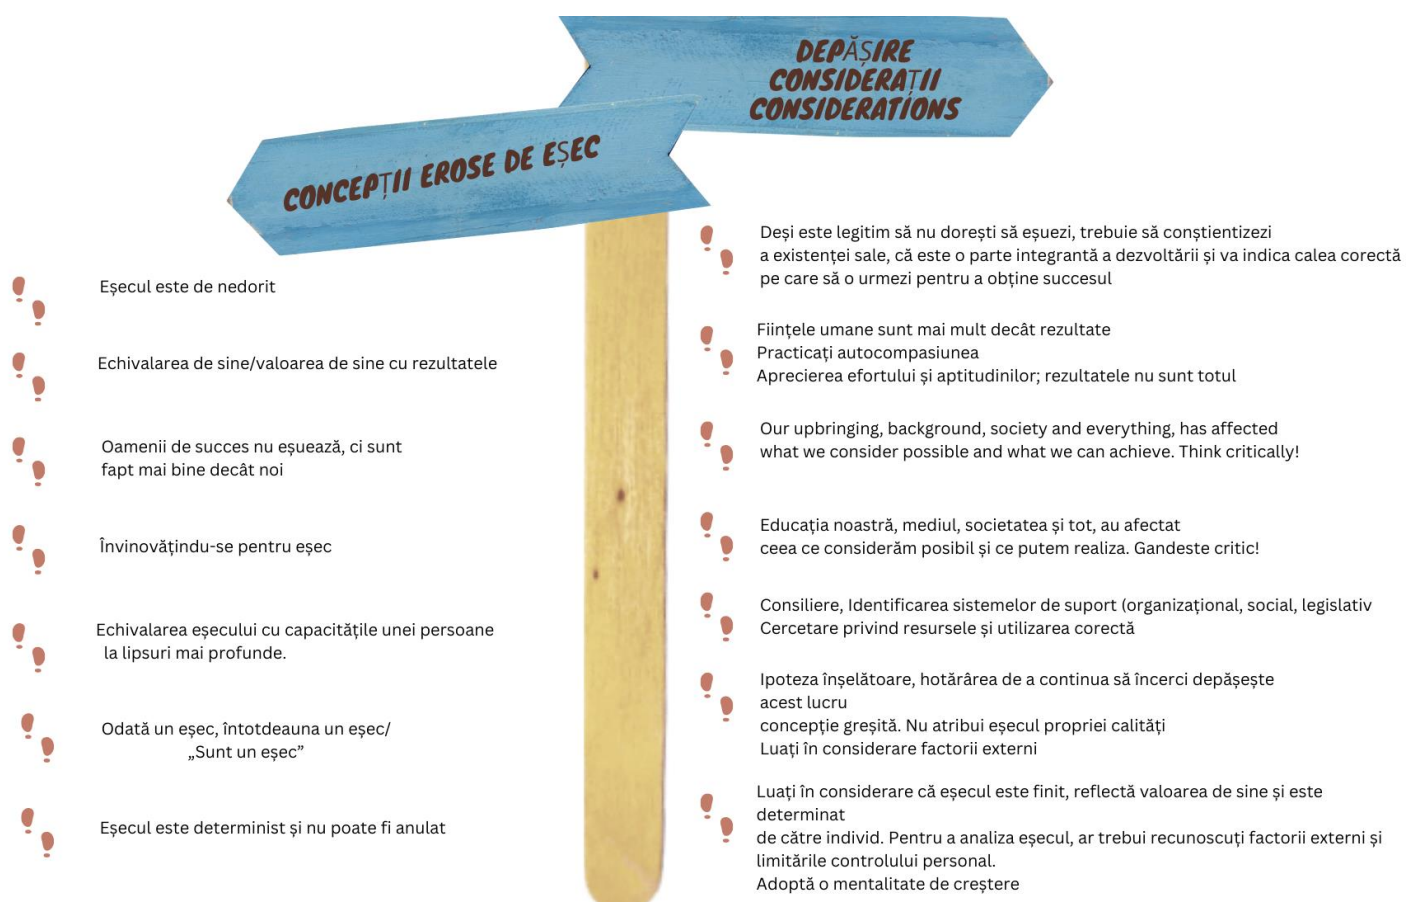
DEPĂȘIRE
CONSIDERAȚII
CONSIDERATIONS

CONCEPȚII EROSE DE EȘEC

Eşecul este de nedorit

Echivalarea de sine/valoarea de sine cu rezultatele

Oamenii de succes nu eşuează, ci sunt fapt mai bine decât noi

Învinovățindu-se pentru eşec

Echivalarea eşecului cu capacitățile unei persoane la lipsuri mai profunde.

Odată un eşec, întotdeauna un eşec/ „Sunt un eşec"

Eşecul este determinist şi nu poate fi anulat

Deşi este legitim să nu doreşti să eşuezi, trebuie să conştientizezi a existenței sale, că este o parte integrantă a dezvoltării şi va indica calea corectă pe care să o urmezi pentru a obține succesul

Ființele umane sunt mai mult decât rezultate
Practicați autocompasiunea
Aprecierea efortului şi aptitudinilor; rezultatele nu sunt totul

Our upbringing, background, society and everything, has affected what we consider possible and what we can achieve. Think critically!

Educația noastră, mediul, societatea şi tot, au afectat ceea ce considerăm posibil şi ce putem realiza. Gandeste critic!

Consiliere, Identificarea sistemelor de suport (organizațional, social, legislativ
Cercetare privind resursele şi utilizarea corectă

Ipoteza înşelătoare, hotărârea de a continua să încerci depăşeşte acest lucru
concepție greşită. Nu atribui eşecul propriei calități
Luați în considerare factorii externi

Luați în considerare că eşecul este finit, reflectă valoarea de sine şi este determinat
de către individ. Pentru a analiza eşecul, ar trebui recunoscuți factorii externi şi limitările controlului personal.
Adoptă o mentalitate de creştere